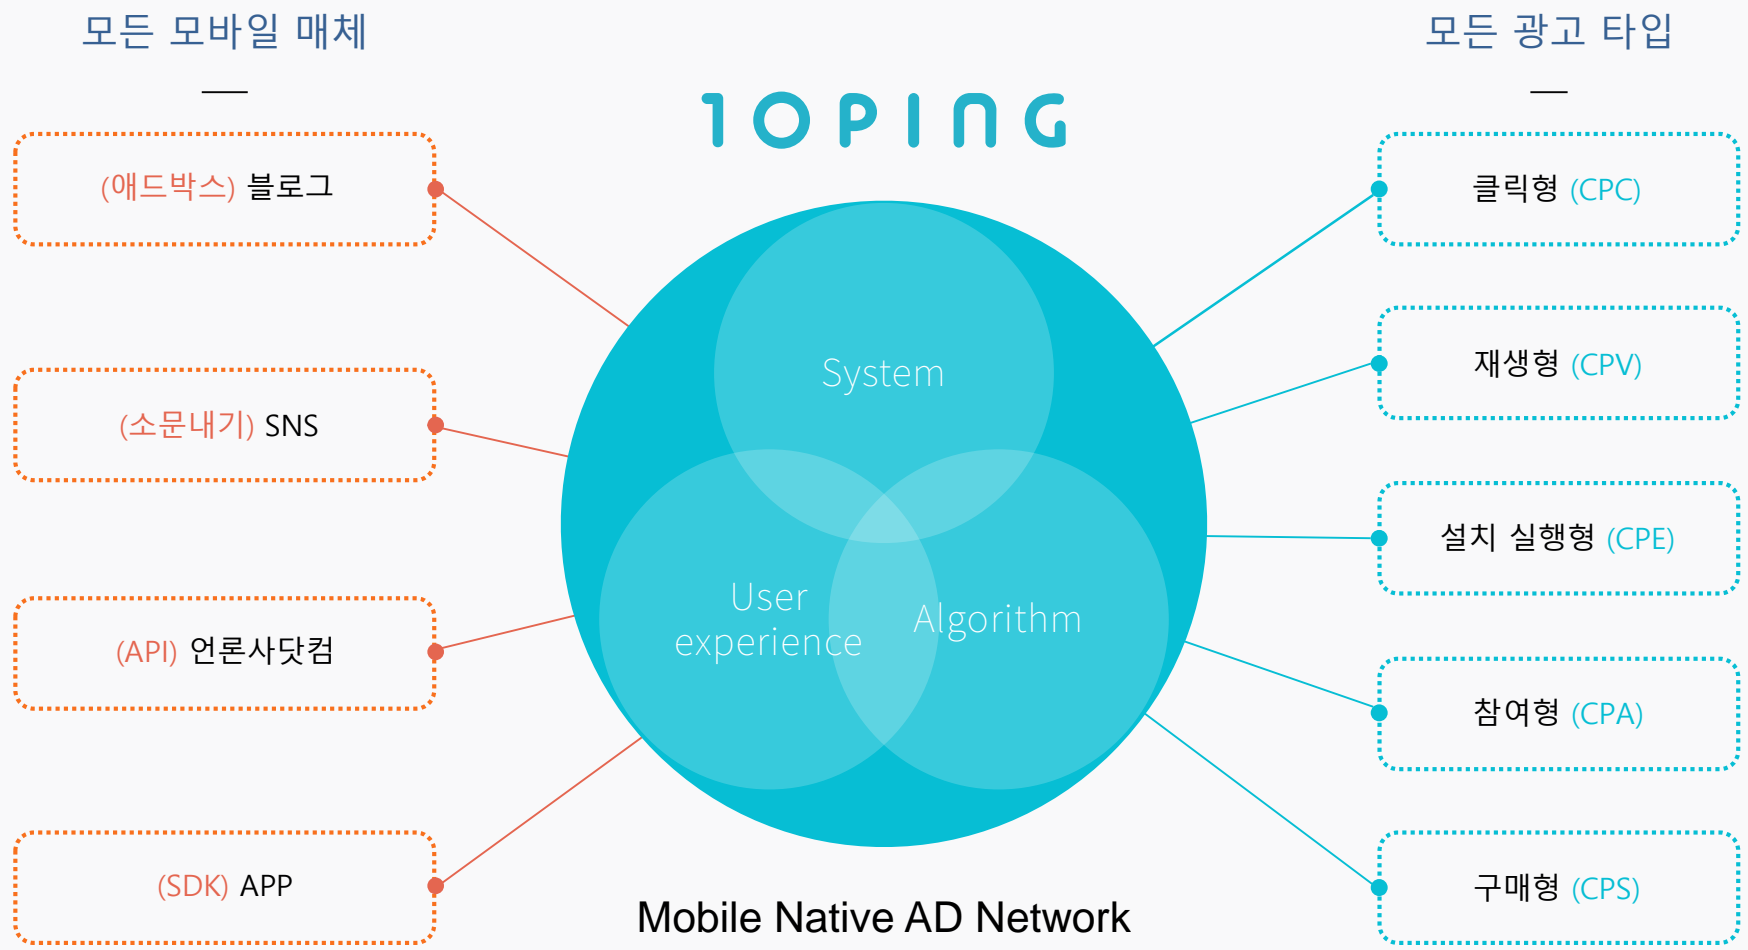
모든 모바일 매체

모든 광고 타입

1OPING

(애드박스) 블로그

(소문내기) SNS

(API) 언론사닷컴

(SDK) APP

System

User experience

Algorithm

클릭형 (CPC)

재생형 (CPV)

설치 실행형 (CPE)

참여형 (CPA)

구매형 (CPS)

Mobile Native AD Network